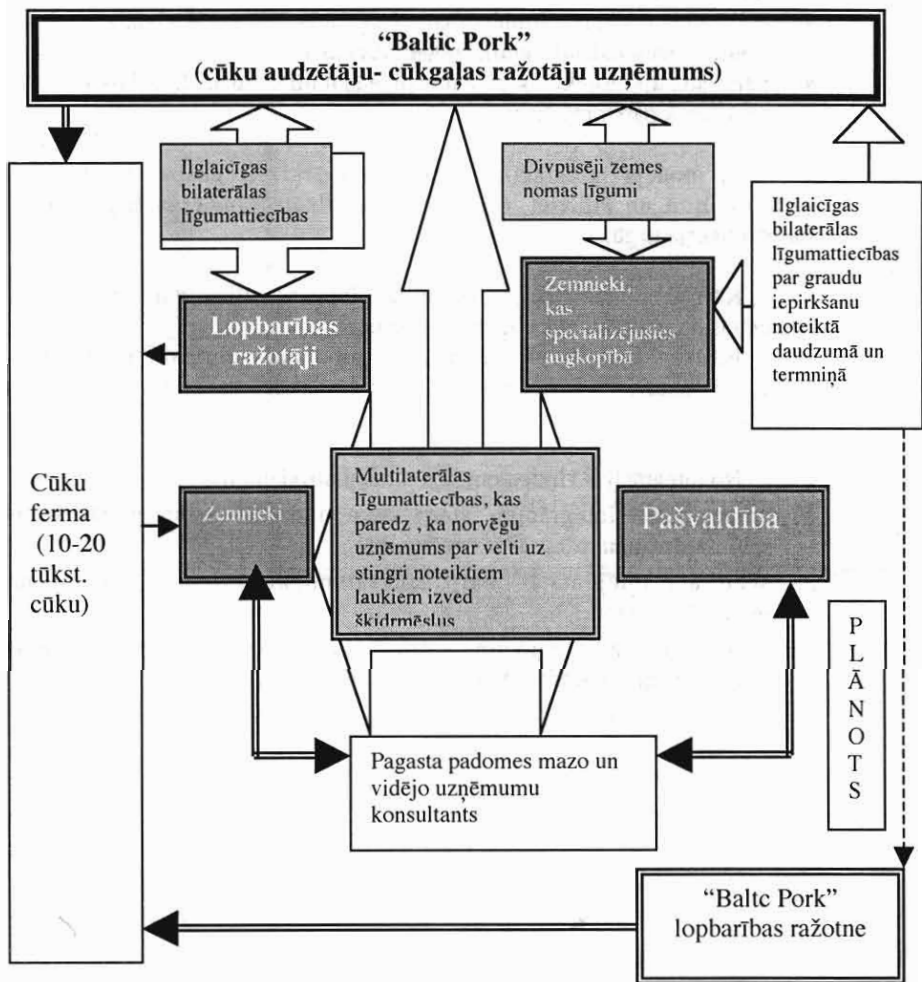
"Baltic Pork"
(cūku audzētāju- cūkgaļas ražotāju uzņēmums)

Ilglaicīgas bilaterālas līgumattiecības

Divpusēji zemes nomas līgumi

Ilglaicīgas bilaterālas līgumattiecības par graudu iepirkšanu noteiktā daudzumā un termiņā

Lopbarības ražotāji

Zemnieki, kas specializējušies augkopībā

Cūku ferma (10-20 tūkst. cūku)

Zemnieki

Multilaterālas līgumattiecības, kas paredz , ka norvēģu uzņēmums par velti uz stingri noteiktiem laukiem izved šķidrmēslus

Pašvaldība

P L Ā N O T S

Pagasta padomes mazo un vidējo uzņēmumu konsultants

"Baltc Pork" lopbarības ražotne